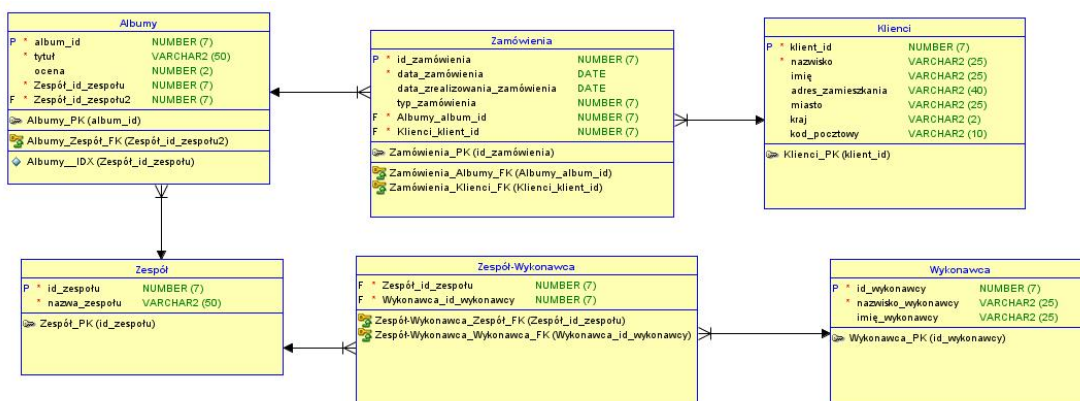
Albumy

| | | | |
|---|---|---|---|
| P | * | album_id | NUMBER (7) |
| | * | tytuł | VARCHAR2 (50) |
| | | ocena | NUMBER (2) |
| | * | Zespół_id_zespolu | NUMBER (7) |
| F | * | Zespół_id_zespołu2 | NUMBER (7) |

Albumy_PK (album_id)

Albumy_Zespół_FK (Zespół_id_zespołu2)

Albumy__IDX (Zespół_id_zespołu)

Zamówienia

| | | | |
|---|---|---|---|
| P | * | id_zamówienia | NUMBER (7) |
| | * | data_zamówienia | DATE |
| | | data_zrealizowania_zamówienia | DATE |
| | | typ_zamówienia | NUMBER (7) |
| F | * | Albumy_album_id | NUMBER (7) |
| F | * | Klienci_klient_id | NUMBER (7) |

Zamówienia_PK (id_zamówienia)

Zamówienia_Albumy_FK (Albumy_album_id)
Zamówienia_Klienci_FK (Klienci_klient_id)

Klienci

| | | | |
|---|---|---|---|
| P | * | klient_id | NUMBER (7) |
| | * | nazwisko | VARCHAR2 (25) |
| | | imię | VARCHAR2 (25) |
| | | adres_zamieszkania | VARCHAR2 (40) |
| | | miasto | VARCHAR2 (25) |
| | | kraj | VARCHAR2 (2) |
| | | kod_pocztowy | VARCHAR2 (10) |

Klienci_PK (klient_id)

Zespół

| | | | |
|---|---|---|---|
| P | * | id_zespołu | NUMBER (7) |
| | * | nazwa_zespołu | VARCHAR2 (50) |

Zespół_PK (id_zespołu)

Zespół-Wykonawca

| | | | |
|---|---|---|---|
| F | * | Zespół_id_zespolu | NUMBER (7) |
| F | * | Wykonawca_id_wykonawcy | NUMBER (7) |

Zespół-Wykonawca_Zespół_FK (Zespół_id_zespołu)
Zespół-Wykonawca_Wykonawca_FK (Wykonawca_id_wykonawcy)

Wykonawca

| | | | |
|---|---|---|---|
| P | * | id_wykonawcy | NUMBER (7) |
| | * | nazwisko_wykonawcy | VARCHAR2 (25) |
| | | imię_wykonawcy | VARCHAR2 (25) |

Wykonawca_PK (id_wykonawcy)